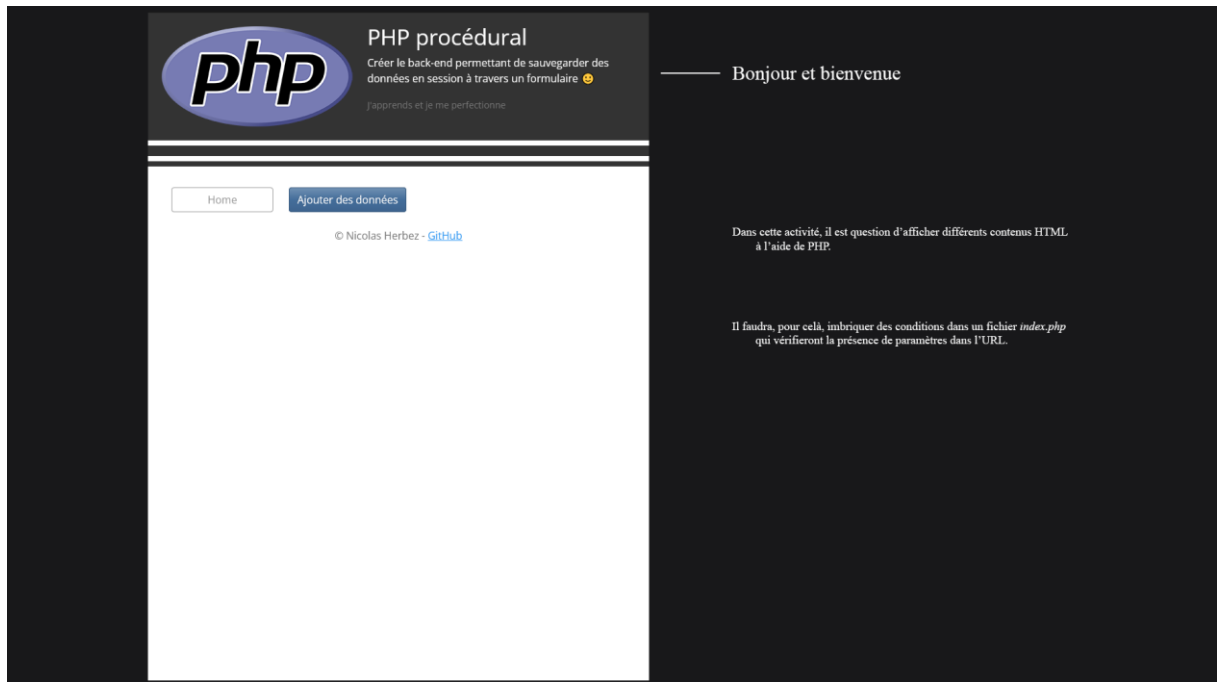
php

PHP procédural

Créer le back-end permettant de sauvegarder des données en session à travers un formulaire 😊

J'apprends et je me perfectionne

Home

Ajouter des données

© Nicolas Herbez - GitHub

Bonjour et bienvenue

Dans cette activité, il est question d'afficher différents contenus HTML à l'aide de PHP.

Il faudra, pour celà, imbriquer des conditions dans un fichier *index.php* qui vérifieront la présence de paramètres dans l'URL.